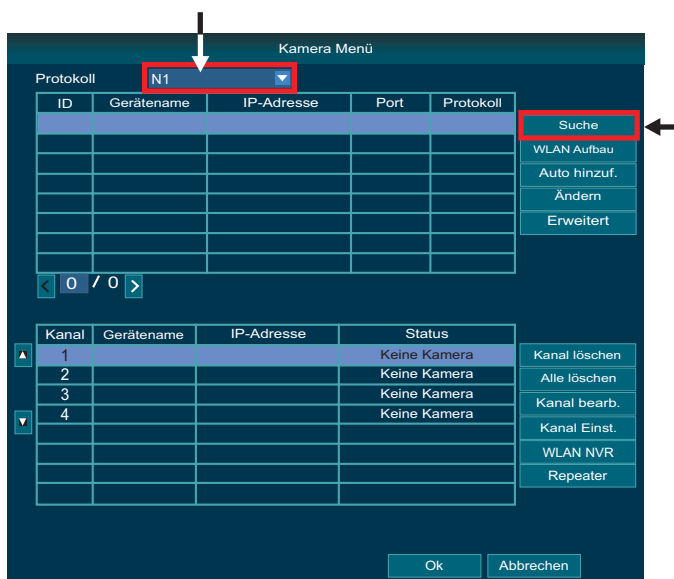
Kamera Menü

Protokoll N1

| ID | Gerätename | IP-Adresse | Port | Protokoll |
|---|---|---|---|---|
| | | | | |
| | | | | |
| | | | | |
| | | | | |
| | | | | |
| | | | | |
| | | | | |

Suche
WLAN Aufbau
Auto hinzuf.
Ändern
Erweitert

< 0 / 0 >

| Kanal | Gerätename | IP-Adresse | Status |
|---|---|---|---|
| 1 | | | Keine Kamera |
| 2 | | | Keine Kamera |
| 3 | | | Keine Kamera |
| 4 | | | Keine Kamera |
| | | | |
| | | | |
| | | | |
| | | | |

Kanal löschen
Alle löschen
Kanal bearb.
Kanal Einst.
WLAN NVR
Repeater

Ok
Abbrechen